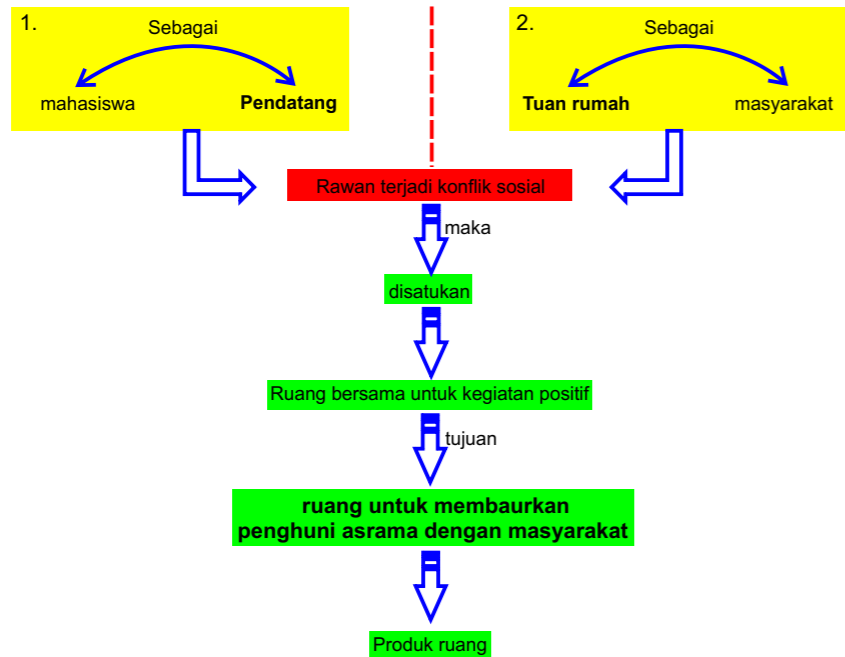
1.
Sebagai
mahasiswa
**Pendatang**

2.
Sebagai
**Tuan rumah**
masyarakat

Rawan terjadi konflik sosial

maka

disatukan

Ruang bersama untuk kegiatan positif

tujuan

**ruang untuk membaurkan penghuni asrama dengan masyarakat**

Produk ruang